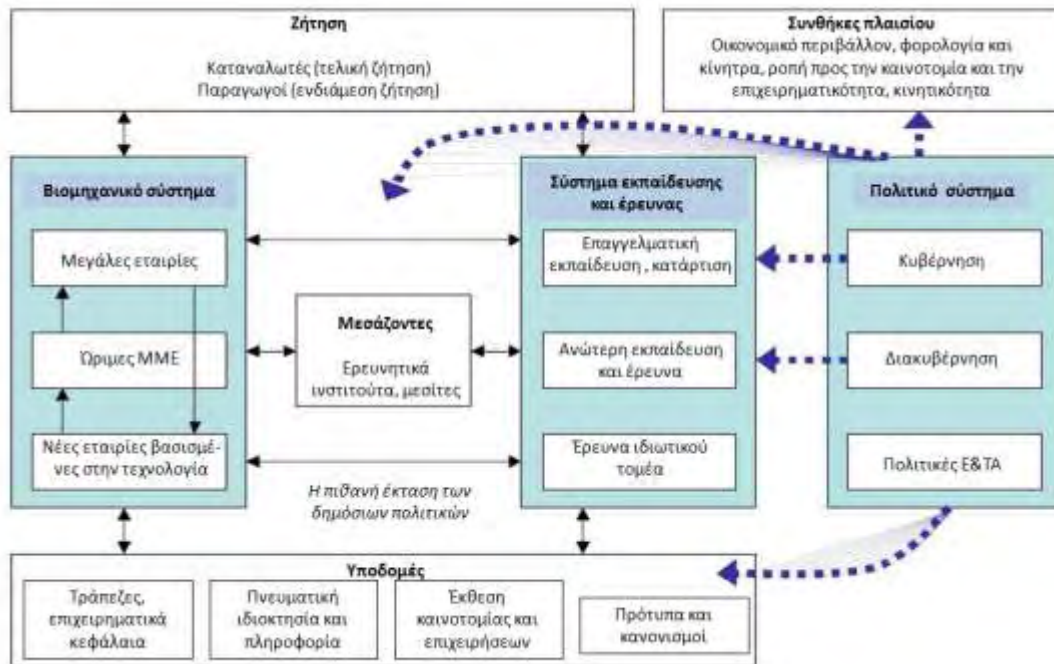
Ζήτηση

Καταναλωτές (τελική ζήτηση)
Παραγωγοί (ενδιάμεση ζήτηση)

Συνθήκες πλαισίου

Οικονομικό περιβάλλον, φορολογία και κίνητρα, ροπή προς την καινοτομία και την επιχειρηματικότητα, κινητικότητα

Βιομηχανικό σύστημα

Μεγάλες εταιρίες

Ώριμες ΜΜΕ

Νέες εταιρίες βασισμένες στην τεχνολογία

Μεσάζοντες

Ερευνητικά ινστιτούτα, μεσίτες

Σύστημα εκπαίδευσης και έρευνας

Επαγγελματική εκπαίδευση , κατάρτιση

Ανώτερη εκπαίδευση και έρευνα

Έρευνα ιδιωτικού τομέα

Πολιτικό σύστημα

Κυβέρνηση

Διακυβέρνηση

Πολιτικές Ε&ΤΑ

Η πιθανή έκταση των δημόσιων πολιτικών

Υποδομές

Τράπεζες, επιχειρηματικά κεφάλαια

Πνευματική ιδιοκτησία και πληροφορία

Έκθεση καινοτομίας και επιχειρήσεων

Πρότυπα και κανονισμοί